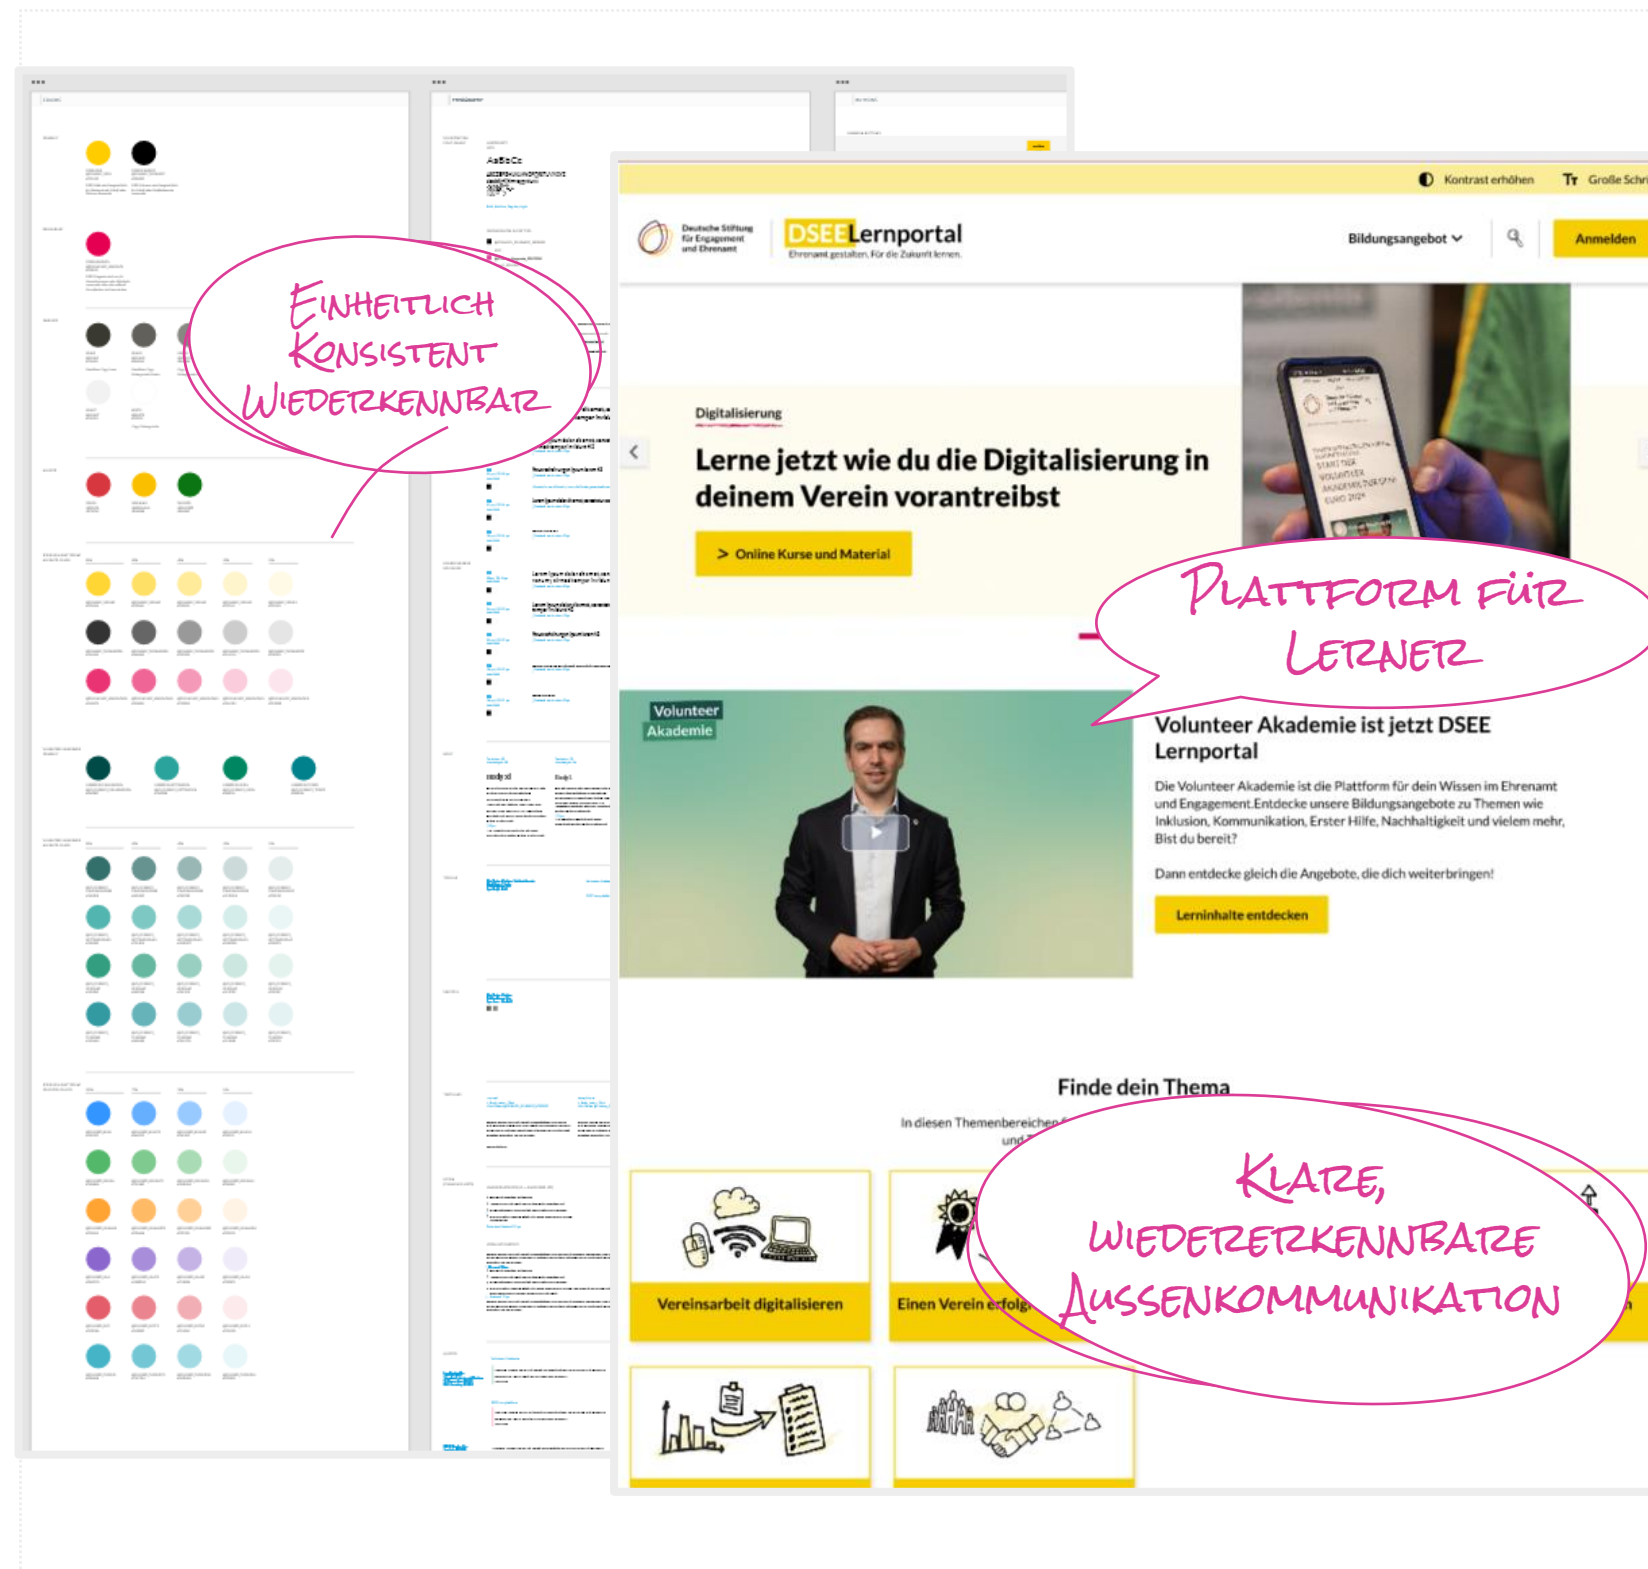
EINHEITLICH
KONSISTENT
WIEDERKENNBAR

Kontrast erhöhen
Große Schri

Deutsche Stiftung für Engagement und Ehrenamt

DSEE Lernportal
Ehrenamt gestalten. Für die Zukunft lernen.

Bildungsangebot
Anmelden

Digitalisierung

Lerne jetzt wie du die Digitalisierung in deinem Verein vorantreibst

> Online Kurse und Material

PLATTFORM FÜR LERNER

Volunteer Akademie

Volunteer Akademie ist jetzt DSEE Lernportal

Die Volunteer Akademie ist die Plattform für dein Wissen im Ehrenamt und Engagement.Entdecke unsere Bildungsangebote zu Themen wie Inklusion, Kommunikation, Erster Hilfe, Nachhaltigkeit und vielem mehr. Bist du bereit?

Dann entdecke gleich die Angebote, die dich weiterbringen!

Lerninhalte entdecken

Finde dein Thema

In diesen Themenbereichen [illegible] und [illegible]

Vereinsarbeit digitalisieren

Einen Verein erfolg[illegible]

KLARE, WIEDERERKENNBARE AUSSENKOMMUNIKATION